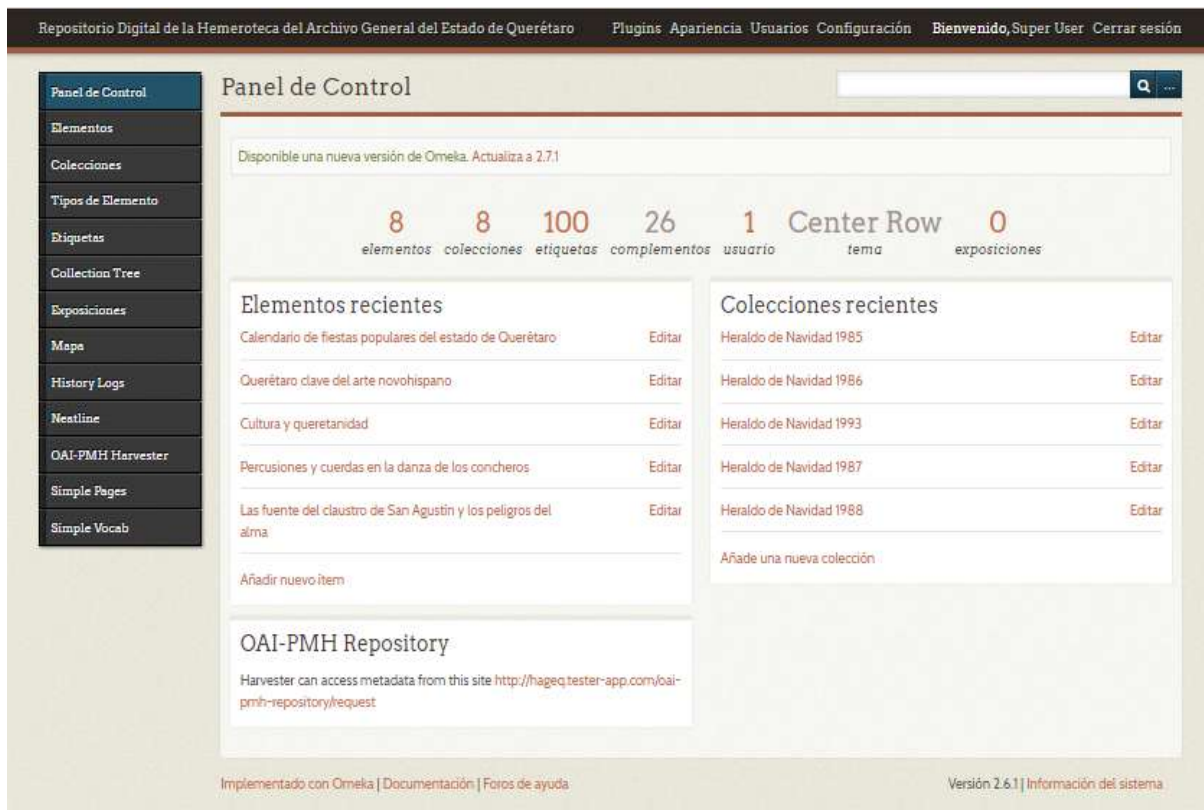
Repositorio Digital de la Hemeroteca del Archivo General del Estado de Querétaro Plugins Apariencia Usuarios Configuración Bienvenido, Super User Cerrar sesión

Panel de Control
Elementos
Colecciones
Tipos de Elemento
Etiquetas
Collection Tree
Exposiciones
Mapa
History Logs
Neatline
OAI-PMH Harvester
Simple Pages
Simple Vocab

Panel de Control

Disponible una nueva versión de Omeka. Actualiza a 2.7.1

| 8 | 8 | 100 | 26 | 1 | Center Row | 0 |
|---|---|---|---|---|---|---|
| elementos | colecciones | etiquetas | complementos | usuario | tema | exposiciones |

Elementos recientes
Calendario de fiestas populares del estado de Querétaro Editar
Querétaro clave del arte novohispano Editar
Cultura y queretanidad Editar
Percusiones y cuerdas en la danza de los concheros Editar
Las fuente del claustro de San Agustín y los peligros del alma Editar
Añadir nuevo ítem

Colecciones recientes
Heraldo de Navidad 1985 Editar
Heraldo de Navidad 1986 Editar
Heraldo de Navidad 1993 Editar
Heraldo de Navidad 1987 Editar
Heraldo de Navidad 1988 Editar
Añade una nueva colección

OAI-PMH Repository
Harvester can access metadata from this site http://hageq.tester-app.com/oai-pmh-repository/request

Implementado con Omeka | Documentación | Foros de ayuda
Versión 2.6.1 | Información del sistema